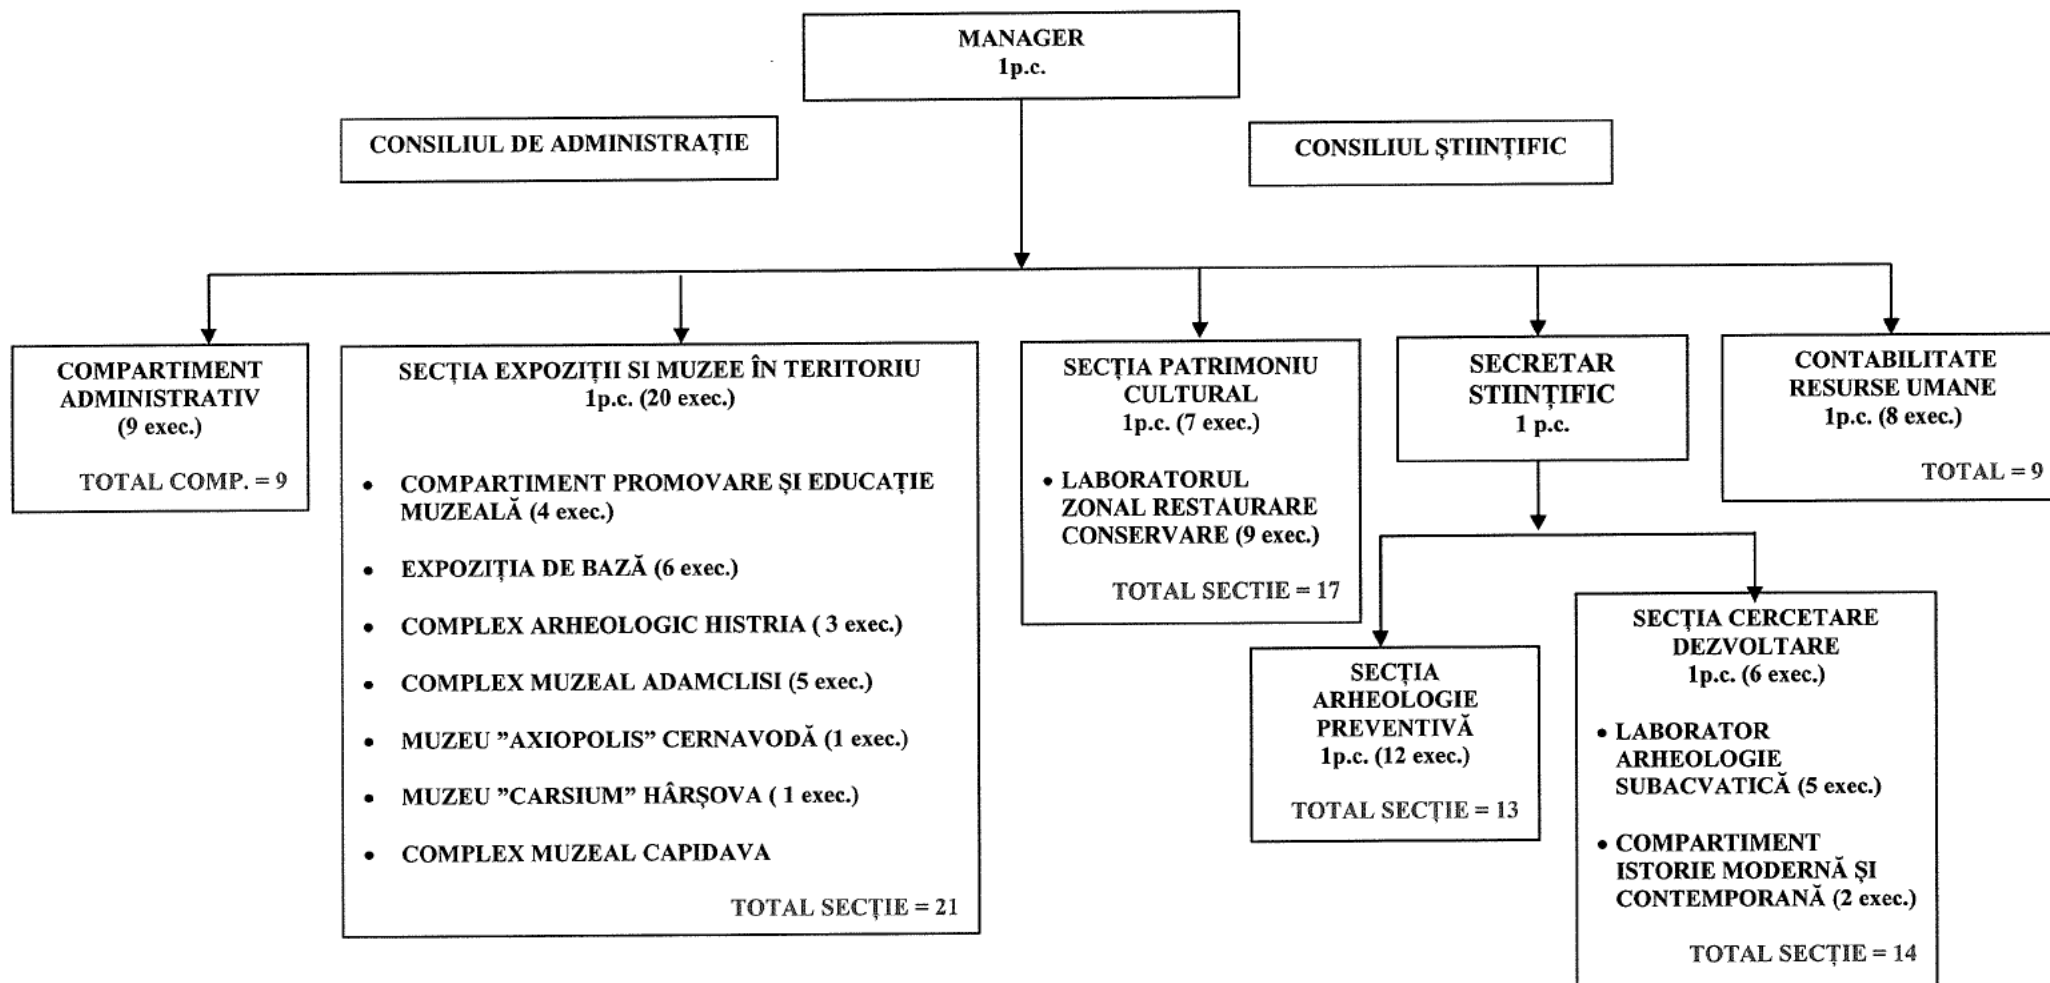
MANAGER
1p.c.

CONSILIUL DE ADMINISTRAȚIE

CONSILIUL ȘTIINȚIFIC

COMPARTIMENT ADMINISTRATIV
(9 exec.)

TOTAL COMP. = 9

SECȚIA EXPOZIȚII SI MUZEE ÎN TERITORIU
1p.c. (20 exec.)

• COMPARTIMENT PROMOVARE ȘI EDUCAȚIE MUZEALĂ (4 exec.)
• EXPOZIȚIA DE BAZĂ (6 exec.)
• COMPLEX ARHEOLOGIC HISTRIA ( 3 exec.)
• COMPLEX MUZEAL ADAMCLISI (5 exec.)
• MUZEU ”AXIOPOLIS” CERNAVODĂ (1 exec.)
• MUZEU ”CARSIUM” HÂRȘOVA ( 1 exec.)
• COMPLEX MUZEAL CAPIDAVA

TOTAL SECȚIE = 21

SECȚIA PATRIMONIU CULTURAL
1p.c. (7 exec.)

• LABORATORUL ZONAL RESTAURARE CONSERVARE (9 exec.)

TOTAL SECTIE = 17

SECRETAR STIINȚIFIC
1 p.c.

CONTABILITATE RESURSE UMANE
1p.c. (8 exec.)

TOTAL = 9

SECȚIA ARHEOLOGIE PREVENTIVĂ
1p.c. (12 exec.)

TOTAL SECȚIE = 13

SECȚIA CERCETARE DEZVOLTARE
1p.c. (6 exec.)

• LABORATOR ARHEOLOGIE SUBACVATICĂ (5 exec.)
• COMPARTIMENT ISTORIE MODERNĂ ȘI CONTEMPORANĂ (2 exec.)

TOTAL SECȚIE = 14